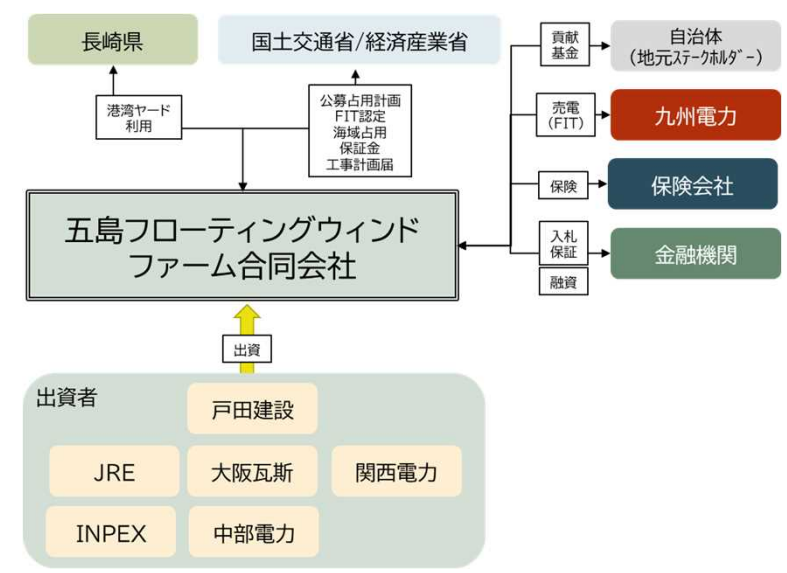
長崎県

国土交通省/経済産業省

港湾ヤード利用

公募占用計画
FIT認定
海域占用
保証金
工事計画届

五島フローティングウィンドファーム合同会社

貢献基金

自治体
（地元ステークホルダー）

売電
（FIT）

九州電力

保険

保険会社

入札保証

融資

金融機関

出資

出資者

戸田建設

JRE

大阪瓦斯

関西電力

INPEX

中部電力